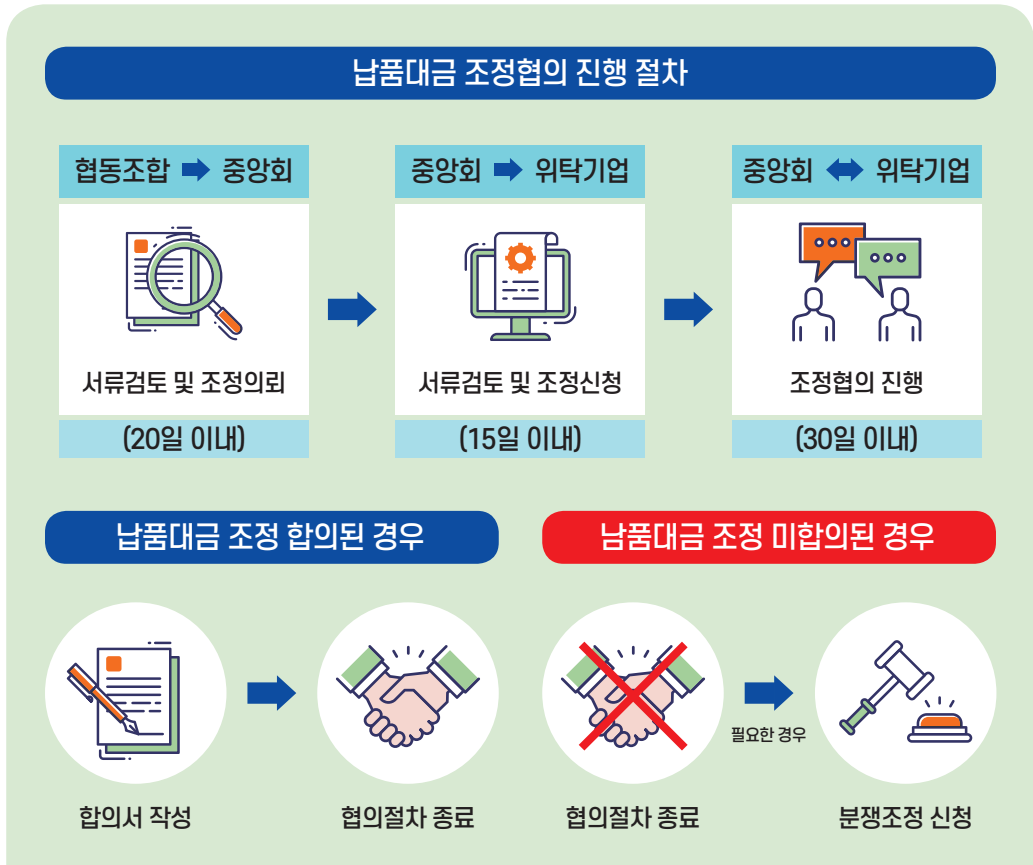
납품대금 조정협의 진행 절차

협동조합 ➡ 중앙회

서류검토 및 조정의뢰

(20일 이내)

중앙회 ➡ 위탁기업

서류검토 및 조정신청

(15일 이내)

중앙회 ⬌ 위탁기업

조정협의 진행

(30일 이내)

납품대금 조정 합의된 경우

합의서 작성

협의절차 종료

남품대금 조정 미합의된 경우

협의절차 종료

필요한 경우

분쟁조정 신청